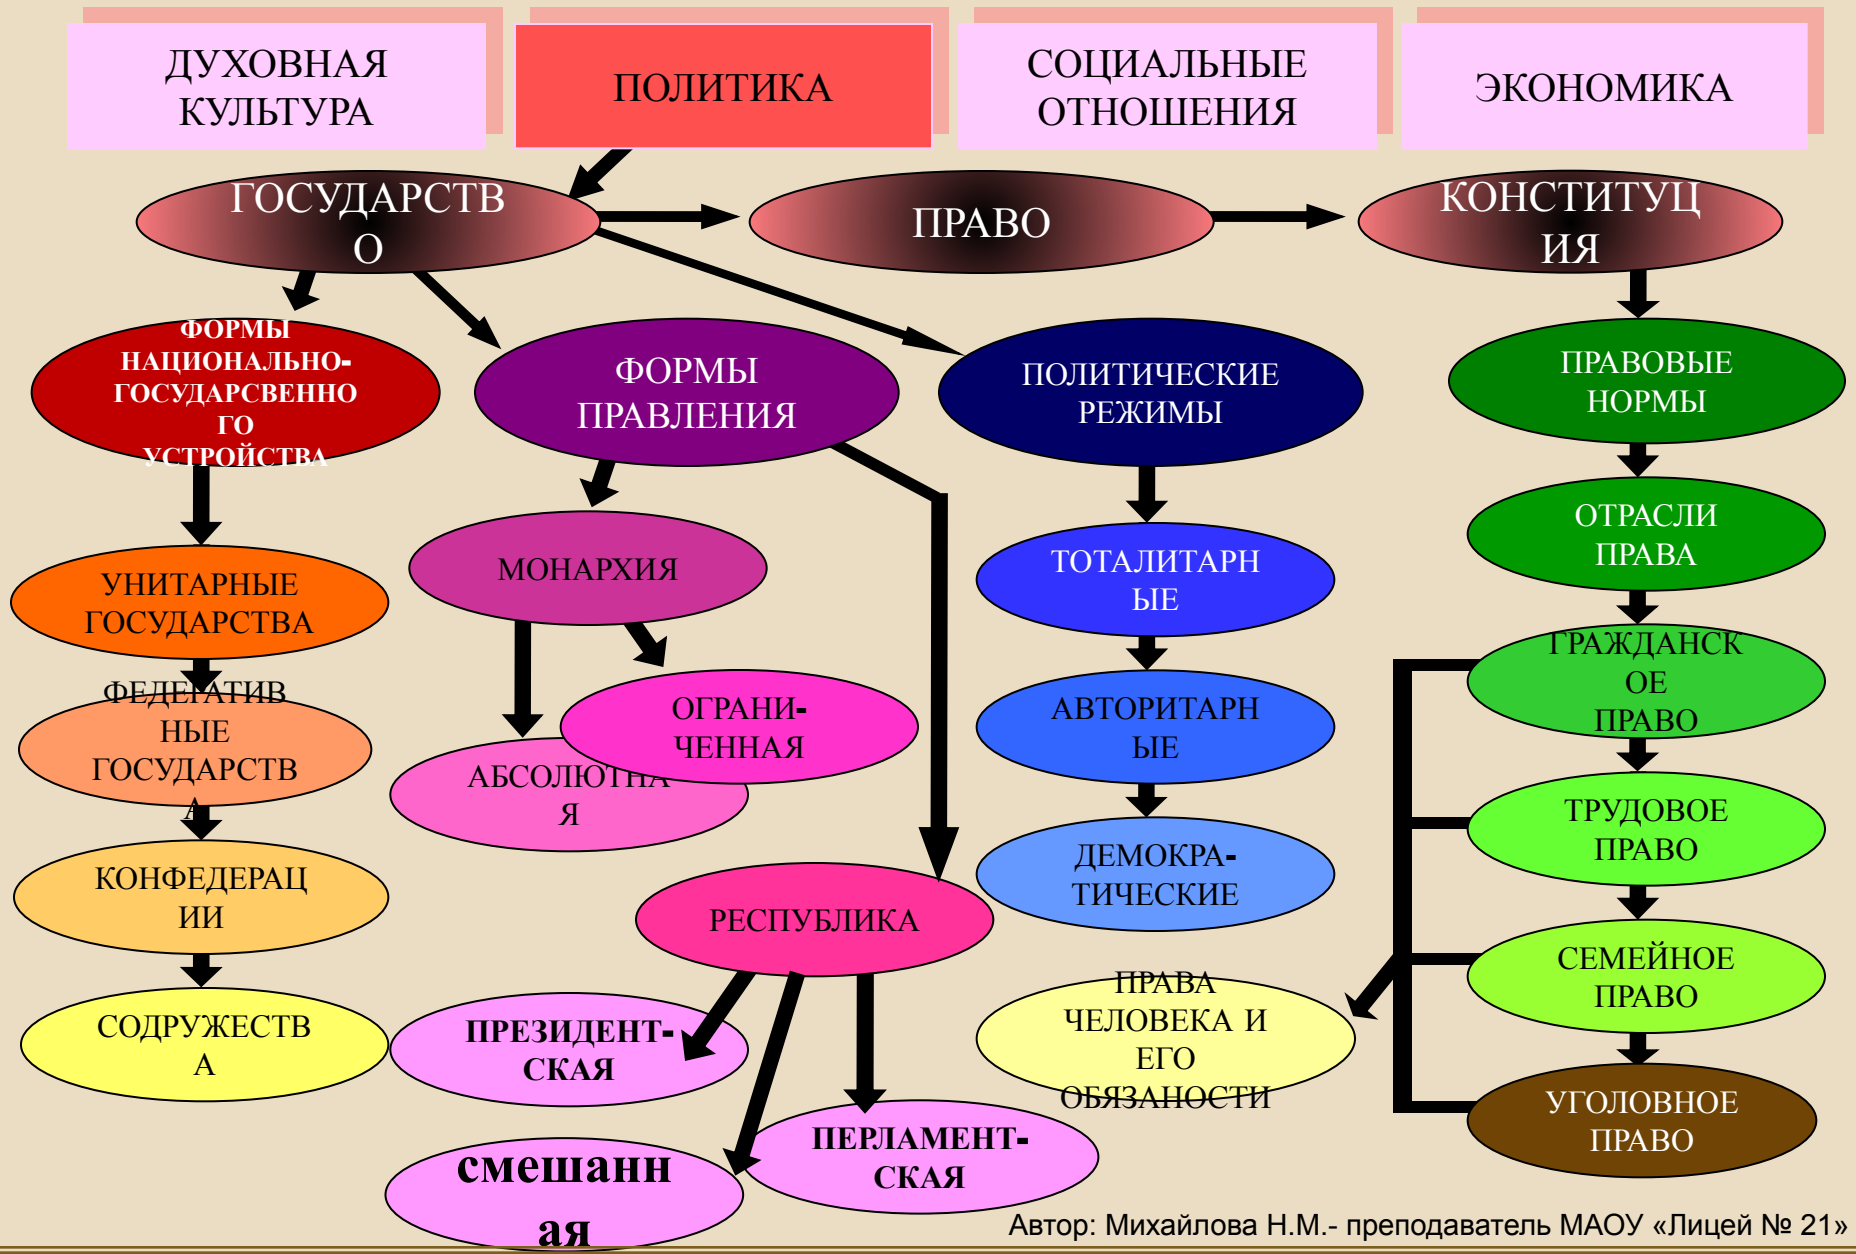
ДУХОВНАЯ КУЛЬТУРА

ПОЛИТИКА

СОЦИАЛЬНЫЕ ОТНОШЕНИЯ

ЭКОНОМИКА

ГОСУДАРСТВО

ПРАВО

КОНСТИТУЦИЯ

ФОРМЫ НАЦИОНАЛЬНО-ГОСУДАРСВЕННОГО УСТРОЙСТВА

ФОРМЫ ПРАВЛЕНИЯ

ПОЛИТИЧЕСКИЕ РЕЖИМЫ

ПРАВОВЫЕ НОРМЫ

УНИТАРНЫЕ ГОСУДАРСТВА

МОНАРХИЯ

ТОТАЛИТАРНЫЕ

ОТРАСЛИ ПРАВА

ФЕДЕРАТИВНЫЕ ГОСУДАРСТВА

ОГРАНИ-ЧЕННАЯ

АБСОЛЮТНАЯ

АВТОРИТАРНЫЕ

ГРАЖДАНСКОЕ ПРАВО

КОНФЕДЕРАЦИИ

ДЕМОКРА-ТИЧЕСКИЕ

ТРУДОВОЕ ПРАВО

РЕСПУБЛИКА

СЕМЕЙНОЕ ПРАВО

СОДРУЖЕСТВА

ПРЕЗИДЕНТ-СКАЯ

ПРАВА ЧЕЛОВЕКА И ЕГО ОБЯЗАНОСТИ

УГОЛОВНОЕ ПРАВО

ПЕРЛАМЕНТ-СКАЯ

смешанная

Автор: Михайлова Н.М.- преподаватель МАОУ «Лицей № 21»